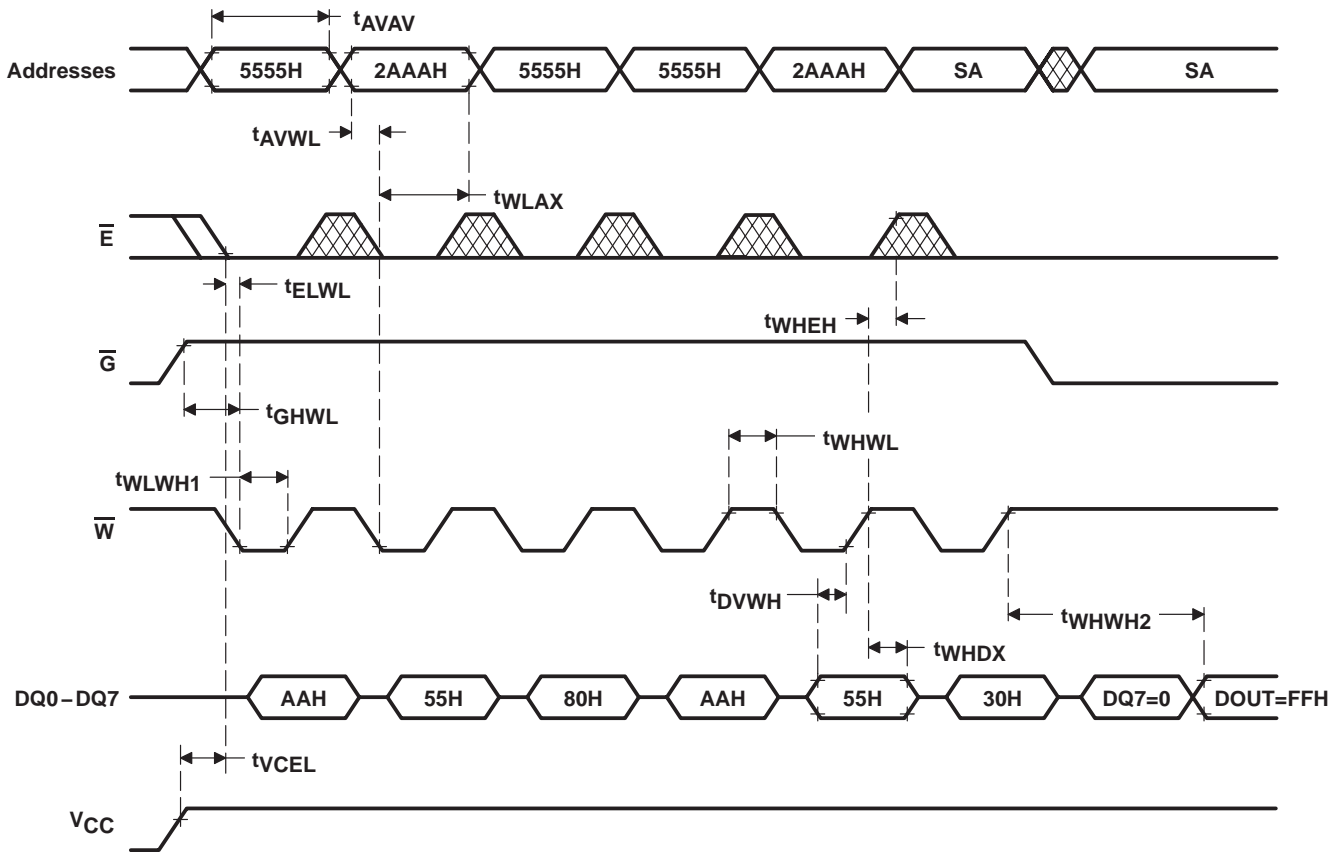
$t_{AVAV}$

Addresses 5555H 2AAAH 5555H 5555H 2AAAH SA SA

$t_{AVWL}$

$t_{WLAX}$

$\overline{E}$

$t_{ELWL}$

$t_{WHEH}$

$\overline{G}$

$t_{GHWL}$

$t_{WHWL}$

$t_{WLWH1}$

$\overline{W}$

$t_{DVWH}$

$t_{WHWH2}$

$t_{WHDX}$

DQ0 – DQ7 AAH 55H 80H AAH 55H 30H DQ7=0 DOUT=FFH

$t_{VCEL}$

$V_{CC}$